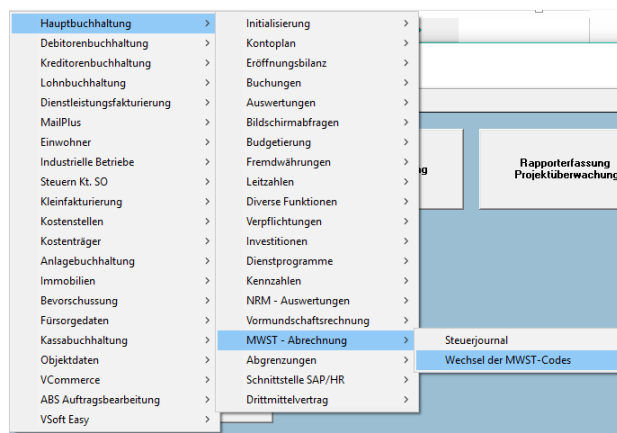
Hauptbuchhaltung
Debitorenbuchhaltung
Kreditorenbuchhaltung
Lohnbuchhaltung
Dienstleistungsfakturierung
MailPlus
Einwohner
Industrielle Betriebe
Steuern Kt. SO
Kleinfakturierung
Kostenstellen
Kostenträger
Anlagebuchhaltung
Immobilien
Bevorschussung
Fürsorgedaten
Kassabuchhaltung
Objektdaten
VCommerce
ABS Auftragsbearbeitung
VSoft Easy

Initialisierung
Kontoplan
Eröffnungsbilanz
Buchungen
Auswertungen
Bildschirmabfragen
Budgetierung
Fremdwährungen
Leitzahlen
Diverse Funktionen
Verpflichtungen
Investitionen
Dienstprogramme
Kennzahlen
NRM - Auswertungen
Vormundschaftsrechnung
MWST - Abrechnung
Abgrenzungen
Schnittstelle SAP/HR
Drittmittelvertrag

Steuerjournal
Wechsel der MWST-Codes

g

Rapporterfassung
Projektüberwachung